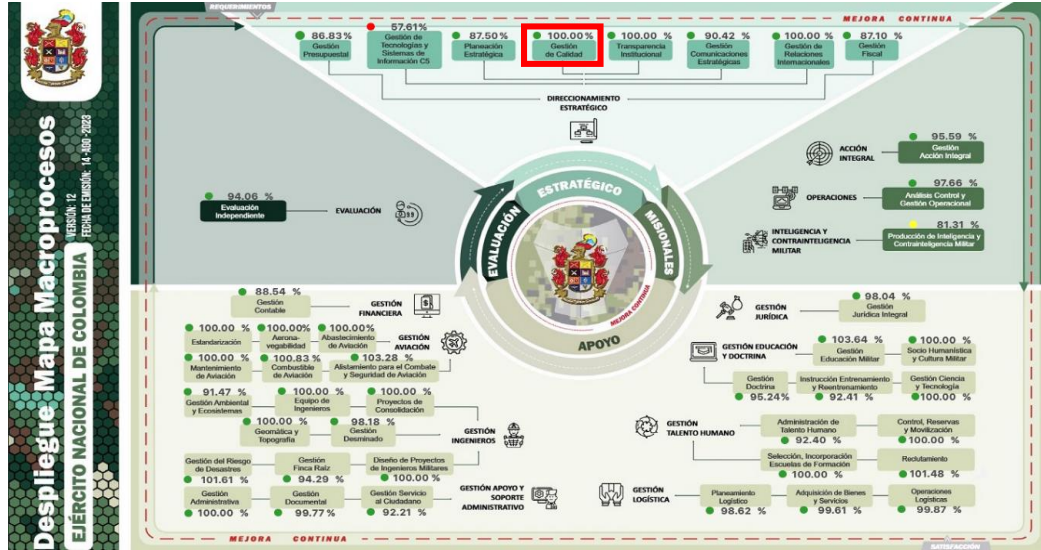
Despliegue Mapa Macroprocesos
EJÉRCITO NACIONAL DE COLOMBIA
VERSIÓN: 12
FECHA DE EMISIÓN: 14-AGO-2023

REQUERIMIENTOS
MEJORA CONTINUA

86.83 % Gestión Presupuestal
57.61% Gestión de Tecnologías y Sistemas de Información C5
87.50% Planeación Estratégica
100.00 % Gestión de Calidad
100.00 % Transparencia Institucional
90.42 % Gestión Comunicaciones Estratégicas
100.00 % Gestión de Relaciones Internacionales
87.10 % Gestión Fiscal

DIRECCIONAMIENTO ESTRATÉGICO

ACCIÓN INTEGRAL
95.59 % Gestión Acción Integral

OPERACIONES
97.66 % Análisis Control y Gestión Operacional

INTELIGENCIA Y CONTRAINTELIGENCIA MILITAR
81.31 % Producción de Inteligencia y Contrainteligencia Militar

94.06 % Evaluación Independiente
EVALUACIÓN

ESTRATÉGICO
MISIONALES
EVALUACIÓN
APOYO
MEJORA CONTINUA

88.54 % Gestión Contable
GESTIÓN FINANCIERA

100.00 % Estandarización
100.00% Aeronavegabilidad
100.00% Abastecimiento de Aviación
GESTIÓN AVIACIÓN
100.00 % Mantenimiento de Aviación
100.83 % Combustible de Aviación
103.28 % Alistamiento para el Combate y Seguridad de Aviación

91.47 % Gestión Ambiental y Ecosistemas
100.00 % Equipo de Ingenieros
100.00 % Proyectos de Consolidación
100.00 % Geomática y Topografía
98.18 % Gestión Desminado
GESTIÓN INGENIEROS
Gestión del Riesgo de Desastres 101.61 %
Gestión Finca Raíz 94.29 %
Diseño de Proyectos de Ingenieros Militares 100.00 %

Gestión Administrativa 100.00 %
Gestión Documental 99.77 %
Gestión Servicio al Ciudadano 92.21 %
GESTIÓN APOYO Y SOPORTE ADMINISTRATIVO

GESTIÓN JURÍDICA
98.04 % Gestión Jurídica Integral

GESTIÓN EDUCACIÓN Y DOCTRINA
103.64 % Gestión Educación Militar
100.00 % Socio Humanística y Cultura Militar
Gestión Doctrina 95.24%
Instrucción Entrenamiento y Reentrenamiento 92.41 %
Gestión Ciencia y Tecnología 100.00 %

GESTIÓN TALENTO HUMANO
Administración de Talento Humano 92.40 %
Control, Reservas y Movilización 100.00 %
Selección, Incorporación Escuelas de Formación 100.00 %
Reclutamiento 101.48 %

GESTIÓN LOGÍSTICA
Planeamiento Logístico 98.62 %
Adquisición de Bienes y Servicios 99.61 %
Operaciones Logísticas 99.87 %

MEJORA CONTINUA
SATISFACCIÓN